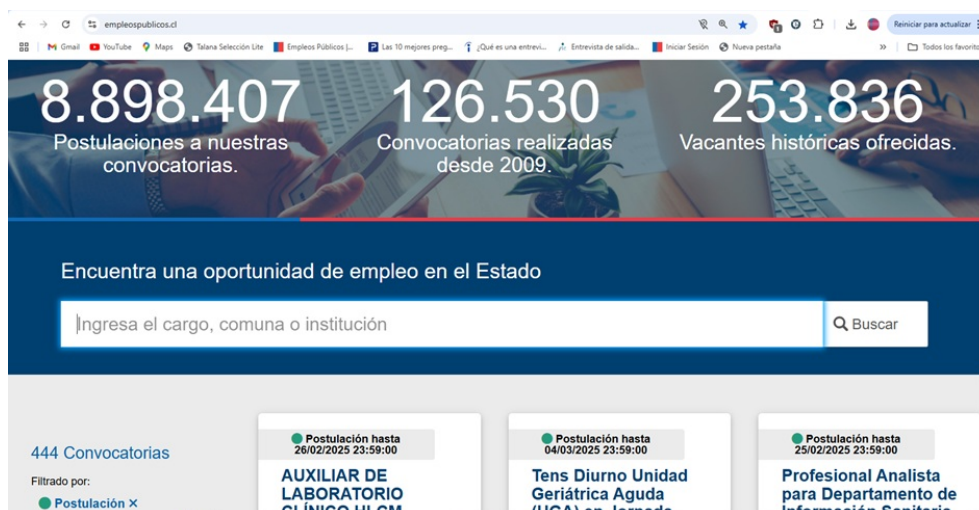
empleospublicos.cl

Reiniciar para actualizar

Gmail YouTube Maps Talana Selección Lite Empleos Públicos |... Las 10 mejores preg... ¿Qué es una entrevi... Entrevista de salida... Iniciar Sesión Nueva pestaña » Todos los favoritos

8.898.407
Postulaciones a nuestras convocatorias.

126.530
Convocatorias realizadas desde 2009.

253.836
Vacantes históricas ofrecidas.

Encuentra una oportunidad de empleo en el Estado

Ingresa el cargo, comuna o institución

Buscar

444 Convocatorias

Filtrado por:

Postulación ×

Postulación hasta 26/02/2025 23:59:00
AUXILIAR DE LABORATORIO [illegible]

Postulación hasta 04/03/2025 23:59:00
Tens Diurno Unidad Geriátrica Aguda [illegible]

Postulación hasta 25/02/2025 23:59:00
Profesional Analista para Departamento de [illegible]